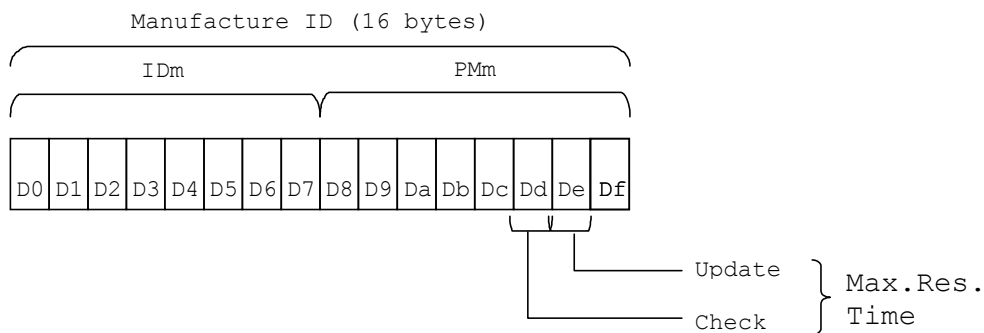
Manufacture ID (16 bytes)

IDm

PMm

| D0 | D1 | D2 | D3 | D4 | D5 | D6 | D7 | D8 | D9 | Da | Db | Dc | Dd | De | Df |
|---|---|---|---|---|---|---|---|---|---|---|---|---|---|---|---|

Update

Check

Max.Res. Time